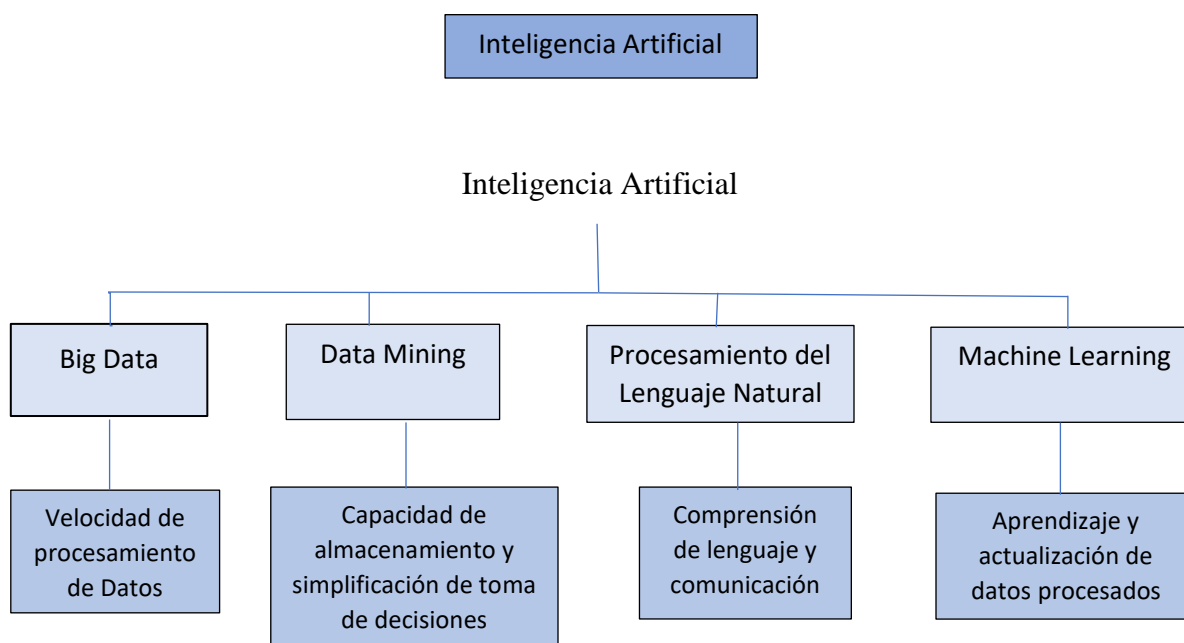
Inteligencia Artificial

Inteligencia Artificial

Big Data

Data Mining

Procesamiento del Lenguaje Natural

Machine Learning

Velocidad de procesamiento de Datos

Capacidad de almacenamiento y simplificación de toma de decisiones

Comprensión de lenguaje y comunicación

Aprendizaje y actualización de datos procesados